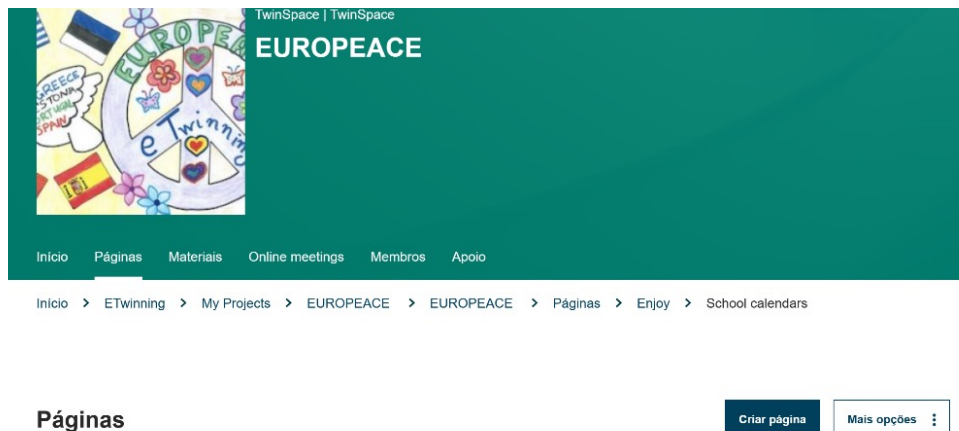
EUROPE

GREECE
ESTONIA
PORTUGAL
SPAIN

eTwinning

TwinSpace | TwinSpace

EUROPEACE

Início Páginas Materiais Online meetings Membros Apoio

Início > ETwinning > My Projects > EUROPEACE > EUROPEACE > Páginas > Enjoy > School calendars

Páginas

Criar página

Mais opções